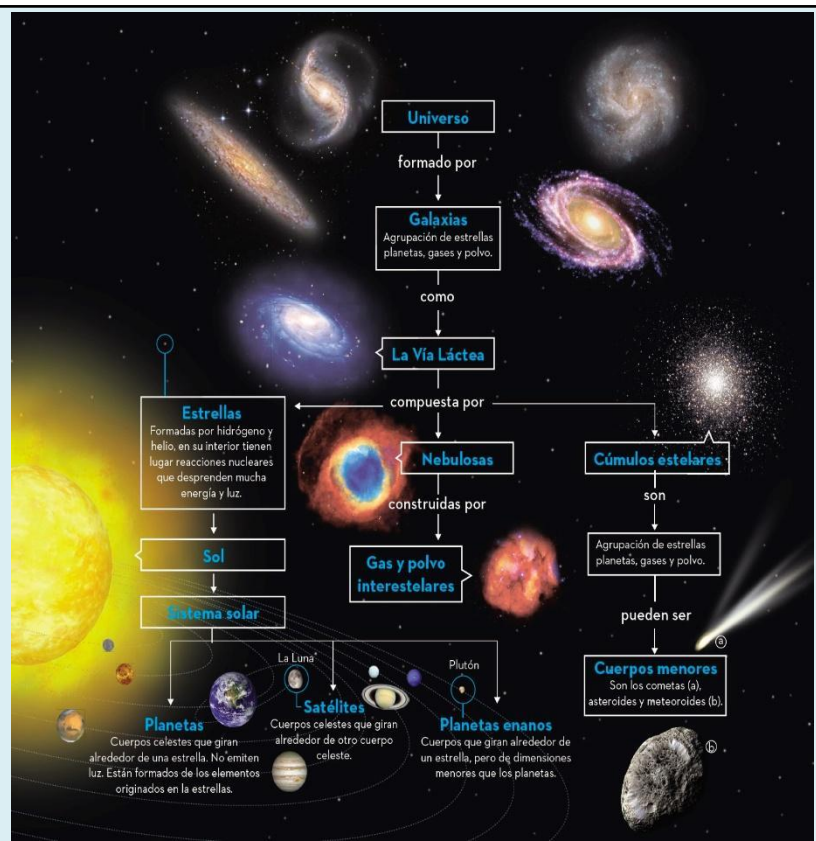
Universo

formado por

Galaxias
Agrupación de estrellas planetas, gases y polvo.

como

La Vía Láctea

compuesta por

Estrellas
Formadas por hidrógeno y helio, en su interior tienen lugar reacciones nucleares que desprenden mucha energía y luz.

Nebulosas

construidas por

Gas y polvo interestelares

Cúmulos estelares

son

Agrupación de estrellas planetas, gases y polvo.

pueden ser

Cuerpos menores
Son los cometas (a), asteroides y meteoroides (b).

a

b

Sol

Sistema solar

La Luna

Plutón

Planetas
Cuerpos celestes que giran alrededor de una estrella. No emiten luz. Están formados de los elementos originados en la estrellas.

Satélites
Cuerpos celestes que giran alrededor de otro cuerpo celeste.

Planetas enanos
Cuerpos que giran alrededor de un estrella, pero de dimensiones menores que los planetas.